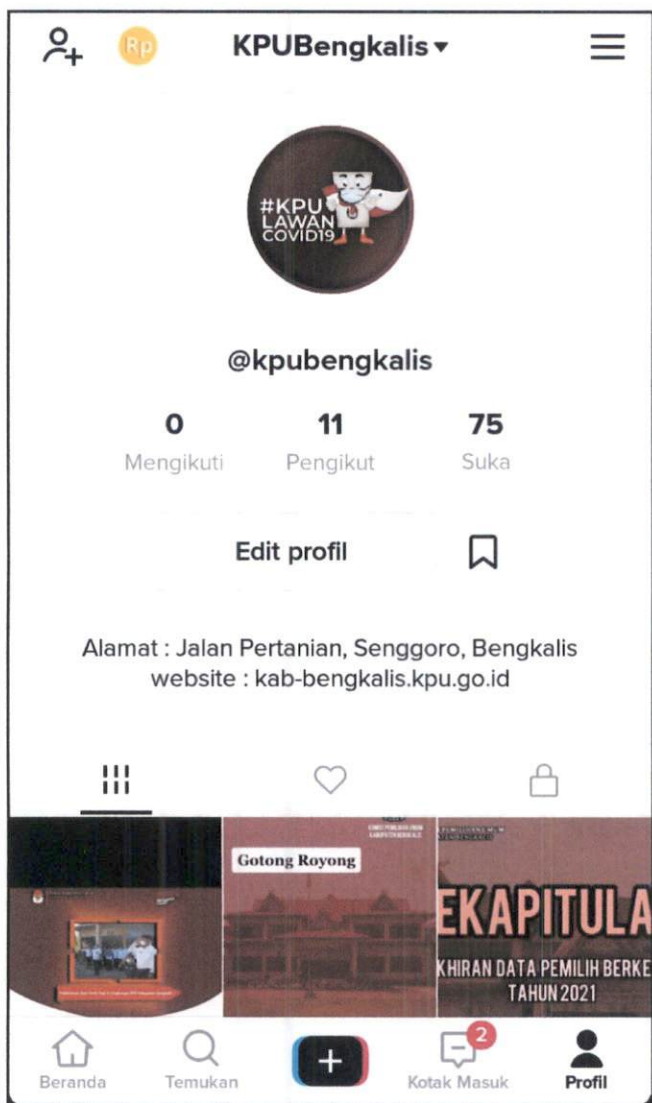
Rp KPUBengkalis ▾

#KPU LAWAN COVID19

@kpubengkalis

0 Mengikuti

11 Pengikut

75 Suka

Edit profil

Alamat : Jalan Pertanian, Senggoro, Bengkalis
website : kab-bengkalis.kpu.go.id

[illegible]

Gotong Royong

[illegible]

EKAPITULA
KHIRAN DATA PEMILIH BERKE
TAHUN 2021

Beranda Temukan + 2 Kotak Masuk Profil